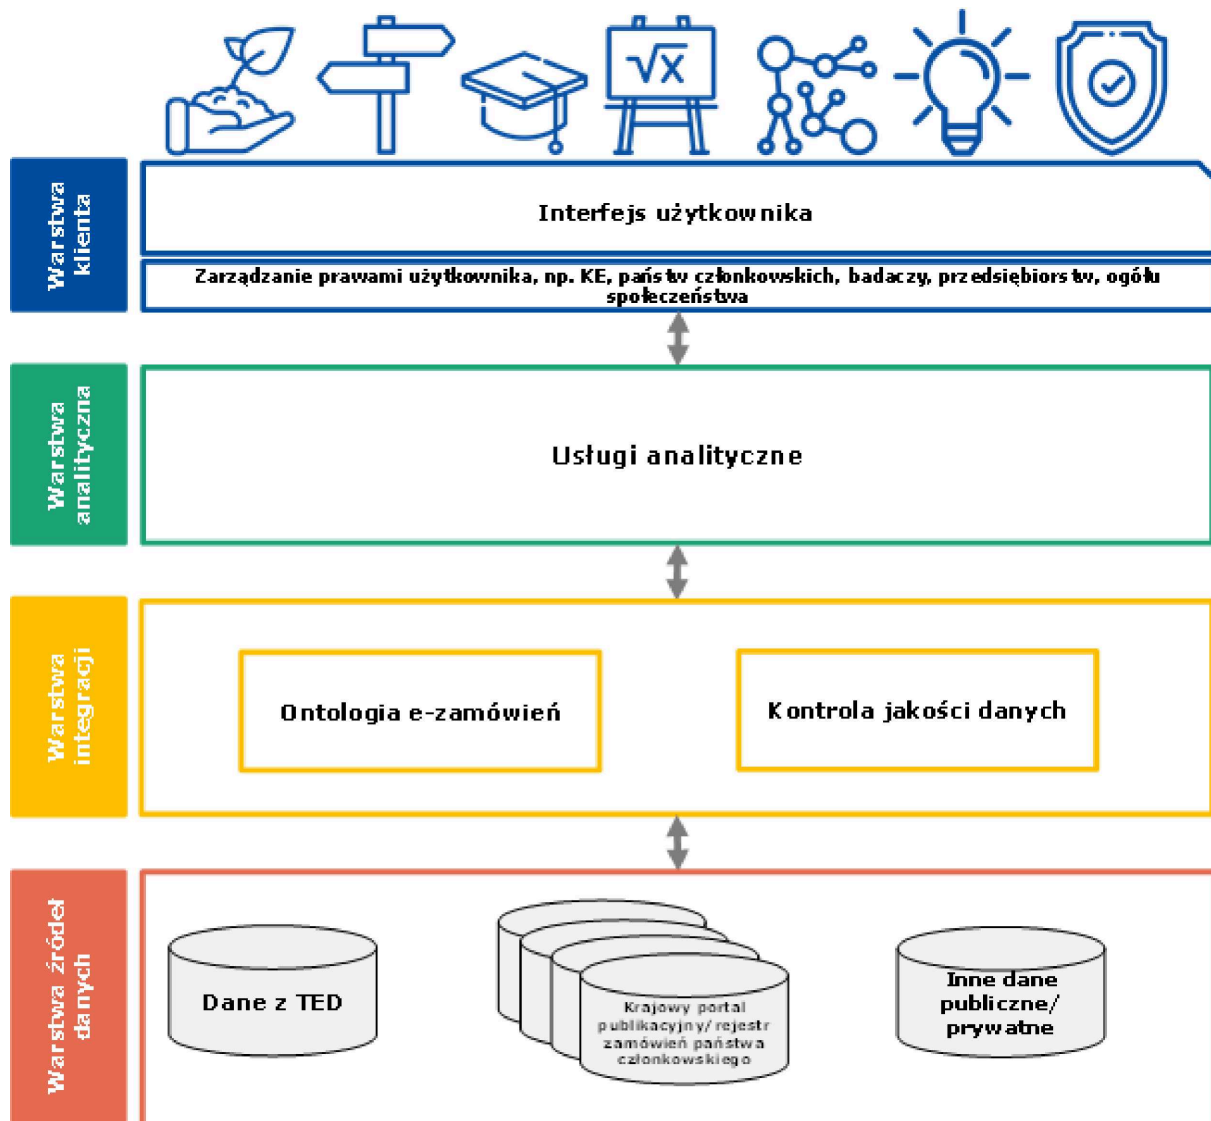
$\sqrt{x}$

Warstwa klienta

Interfejs użytkownika

Zarządzanie prawami użytkownika, np. KE, państw członkowskich, badaczy, przedsiębiorstw, ogółu społeczeństwa

Warstwa analityczna

Usługi analityczne

Warstwa integracji

Ontologia e-zamówień

Kontrola jakości danych

Warstwa źródeł danych

Dane z TED

Krajowy portal publikacyjny/rejestr zamówień państwa członkowskiego

Inne dane publiczne/ prywatne